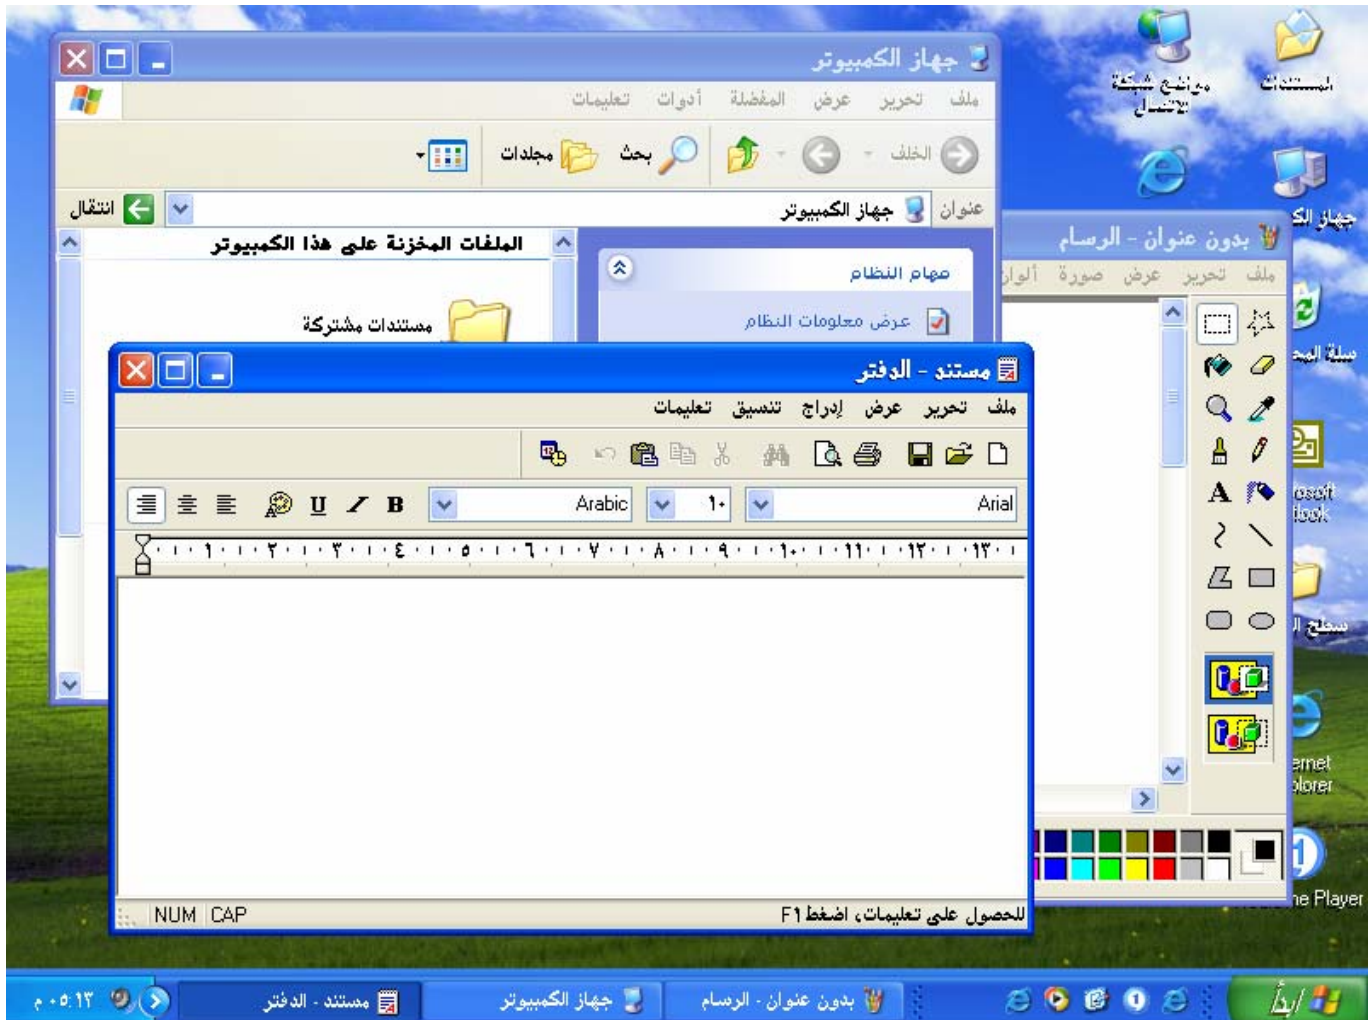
جهاز الكمبيوتر
ملف تحرير عرض المفضلة أدوات تعليمات
الخلف بحث مجلدات
عنوان جهاز الكمبيوتر انتقال
الملفات المخزنة على هذا الكمبيوتر
مستندات مشتركة
مهام النظام
عرض معلومات النظام
مستند - الدفتر
ملف تحرير عرض إدراج تنسيق تعليمات
Arial ١٠ Arabic
B U
١ ٢ ٣ ٤ ٥ ٦ ٧ ٨ ٩ ١٠ ١١ ١٢ ١٣
للحصول على تعليمات، اضغط F1
CAP NUM
بدون عنوان - الرسام
ملف تحرير عرض صورة ألوان
A
المستندات
مواضع شبكة الاتصال
جهاز الك
سلة المح
osoft
tlook
سطح ال
ernet
plorer
ne Player
ابدأ
بدون عنوان - الرسام
جهاز الكمبيوتر
مستند - الدفتر
٠٥:١٣ م